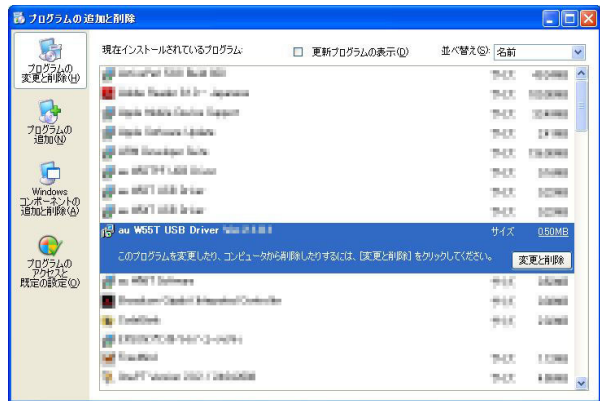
プログラムの追加と削除

プログラムの変更と削除(H)

プログラムの追加(N)

Windows コンポーネントの追加と削除(A)

プログラムのアクセスと既定の設定(O)

現在インストールされているプログラム:

更新プログラムの表示(D)

並べ替え(S): 名前

au W55T USB Driver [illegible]

サイズ 0.50MB

このプログラムを変更したり、コンピュータから削除したりするには、[変更と削除] をクリックしてください。

変更と削除